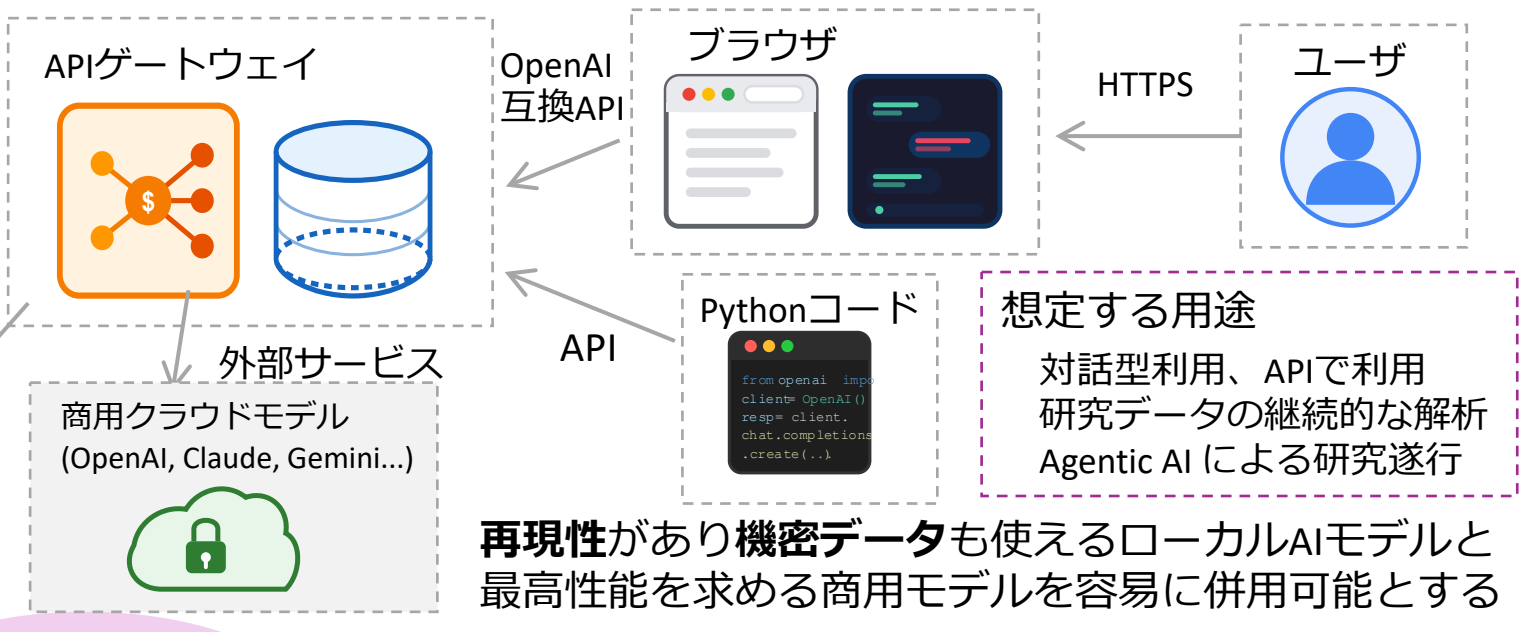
APIゲートウェイ

$

OpenAI 互換API

ブラウザ

HTTPS

ユーザ

Pythonコード

from openai impo
client= OpenAI()
resp= client.
chat.completions
.create(..)

API

外部サービス

商用クラウドモデル
(OpenAI, Claude, Gemini...)

想定する用途
対話型利用、APIで利用
研究データの継続的な解析
Agentic AI による研究遂行

**再現性**があり**機密データ**も使えるローカルAIモデルと最高性能を求める商用モデルを容易に併用可能とする